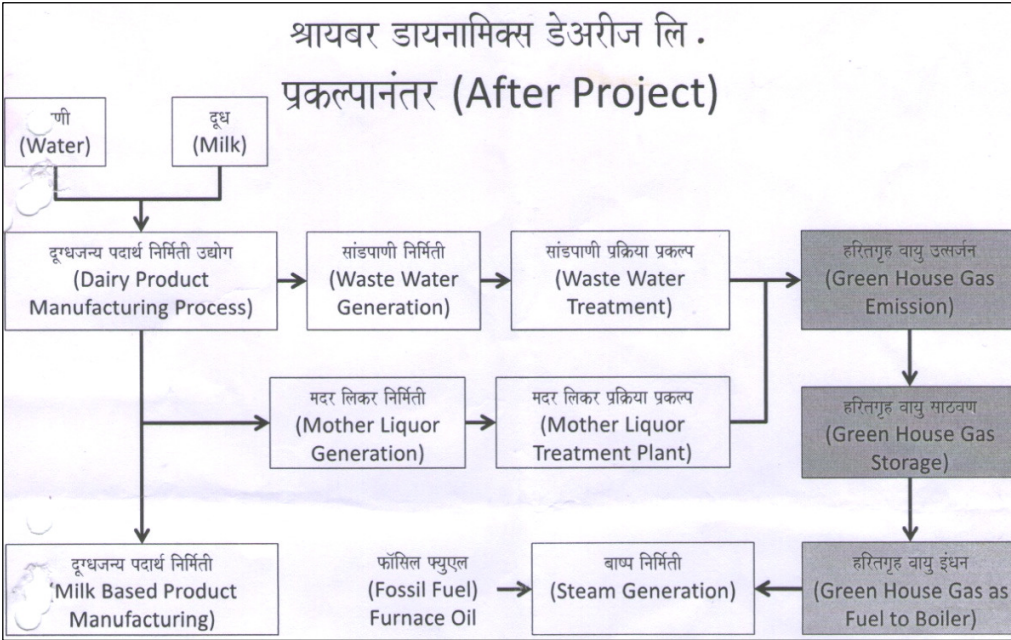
श्रायबर डायनामिक्स डेअरीज लि.
प्रकल्पानंतर (After Project)

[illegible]णी
(Water)

दूध
(Milk)

दूग्धजन्य पदार्थ निर्मिती उद्योग
(Dairy Product Manufacturing Process)

सांडपाणी निर्मिती
(Waste Water Generation)

सांडपाणी प्रक्रिया प्रकल्प
(Waste Water Treatment)

हरितगृह वायु उत्सर्जन
(Green House Gas Emission)

मदर लिकर निर्मिती
(Mother Liquor Generation)

मदर लिकर प्रक्रिया प्रकल्प
(Mother Liquor Treatment Plant)

हरितगृह वायु साठवण
(Green House Gas Storage)

दूग्धजन्य पदार्थ निर्मिती
(Milk Based Product Manufacturing)

फॉसिल फ्युएल
(Fossil Fuel)
Furnace Oil

बाष्प निर्मिती
(Steam Generation)

हरितगृह वायु इंधन
(Green House Gas as Fuel to Boiler)